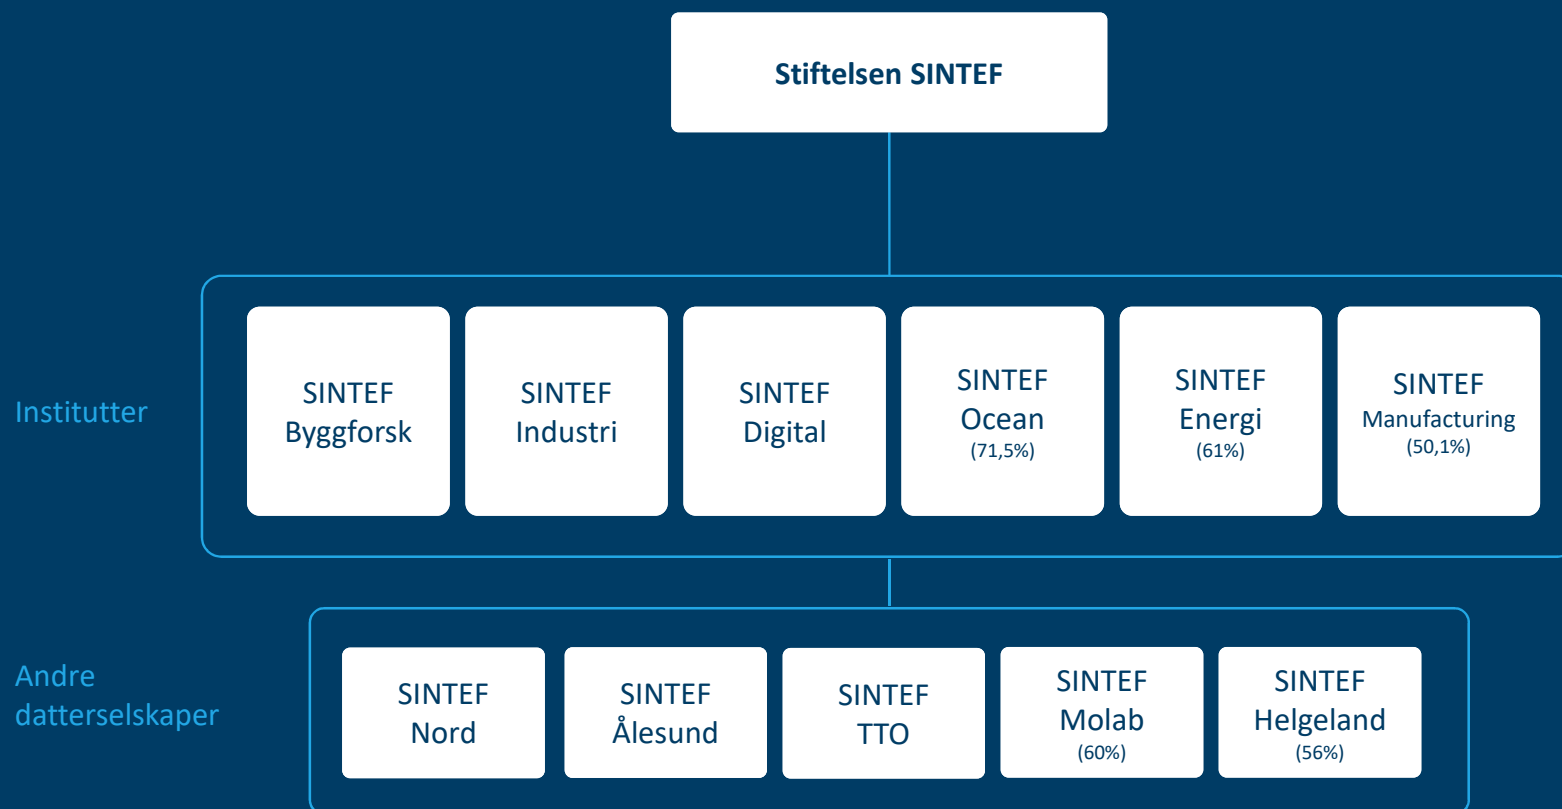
Stiftelsen SINTEF

Institutter

SINTEF Byggforsk

SINTEF Industri

SINTEF Digital

SINTEF Ocean (71,5%)

SINTEF Energi (61%)

SINTEF Manufacturing (50,1%)

Andre datterselskaper

SINTEF Nord

SINTEF Ålesund

SINTEF TTO

SINTEF Molab (60%)

SINTEF Helgeland (56%)